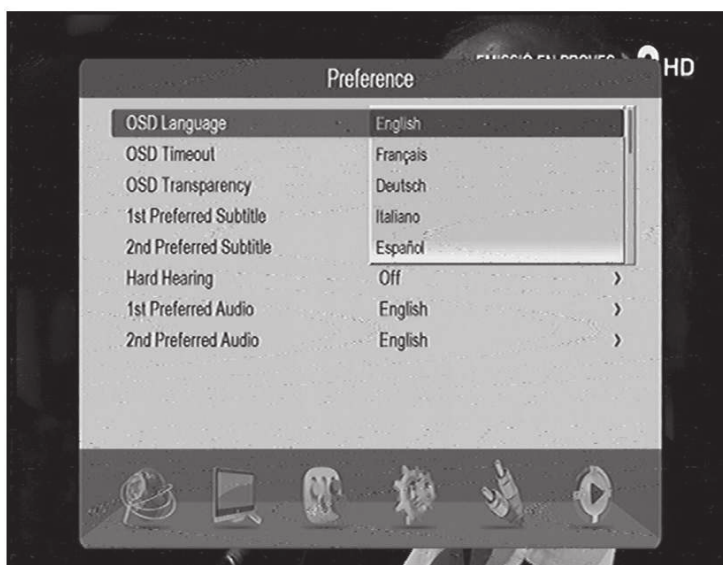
EMISSIÓ EN PROVES HD

Preference

| | |
|---|---|
| OSD Language | English |
| OSD Timeout | Français |
| OSD Transparency | Deutsch |
| 1st Preferred Subtitle | Italiano |
| 2nd Preferred Subtitle | Español |
| Hard Hearing | Off › |
| 1st Preferred Audio | English › |
| 2nd Preferred Audio | English › |